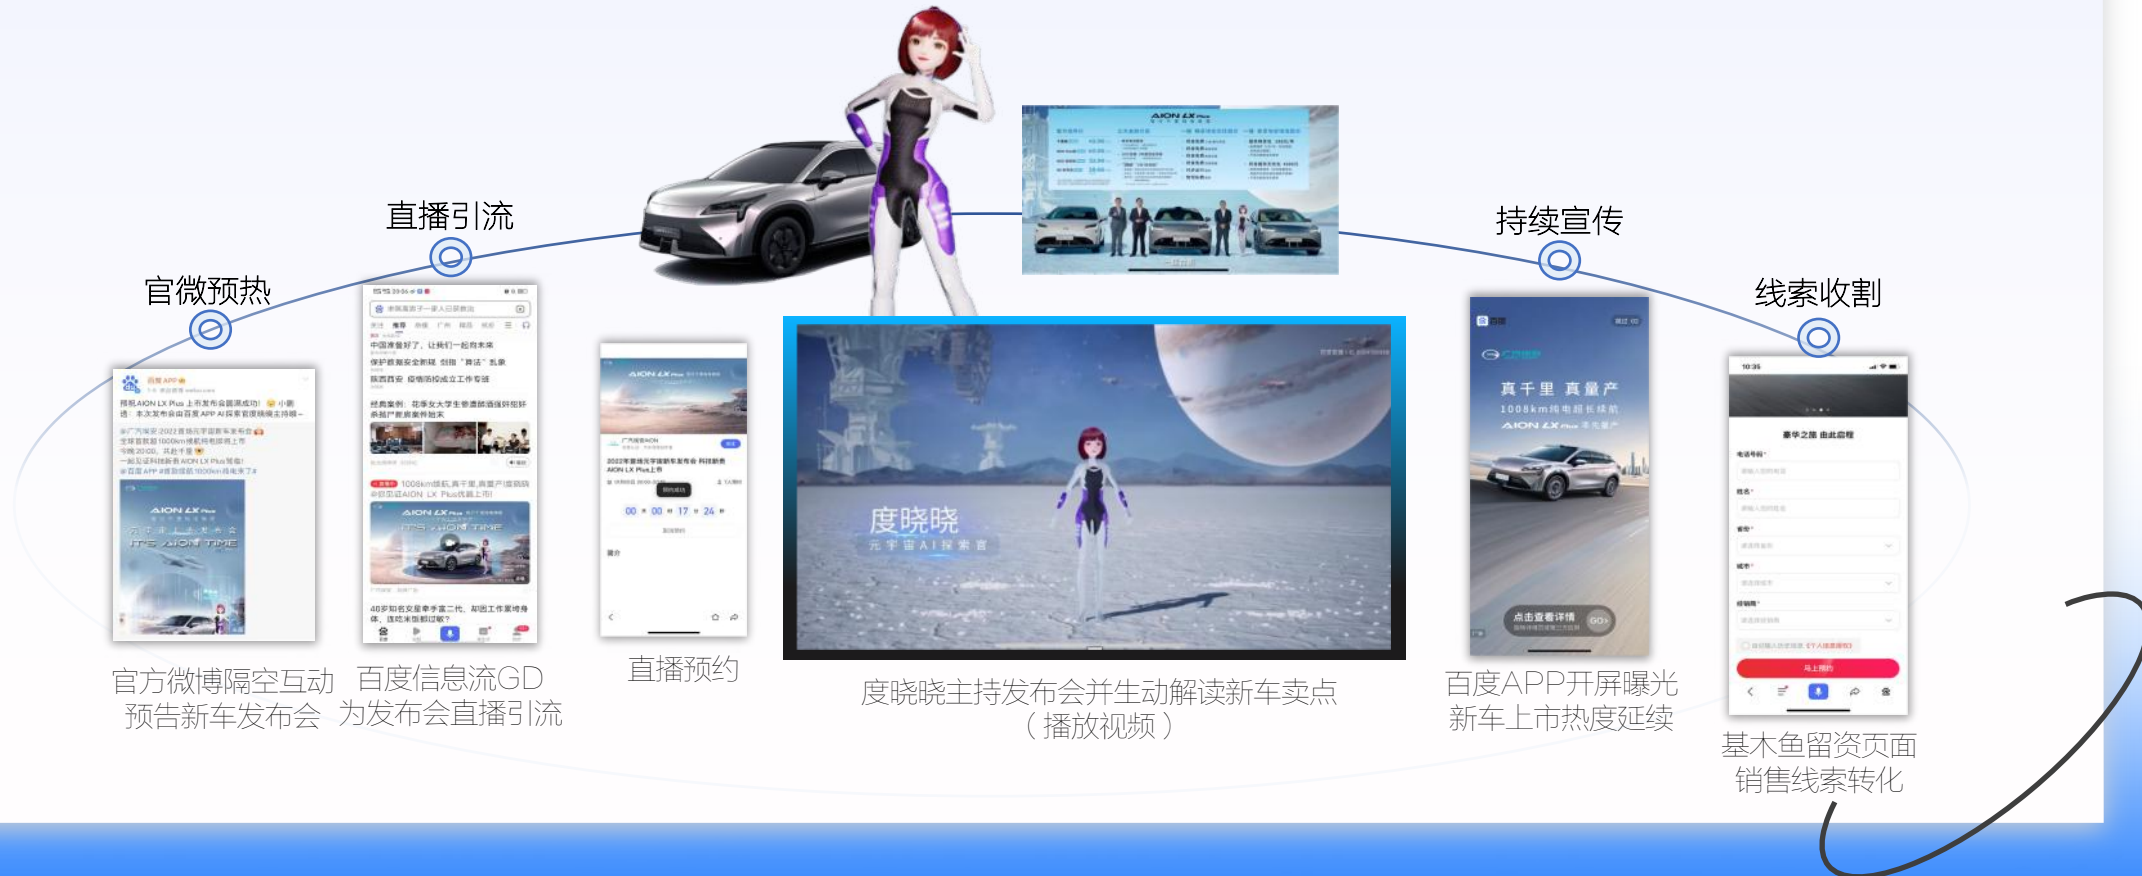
直播引流

官微预热

持续宣传

线索收割

AION LX Plus

度晓晓
元宇宙AI探索官

真千里 真量产
1008km纯电超长续航
AION LX Plus

点击查看详情

马上预约

官方微博隔空互动
预告新车发布会

百度信息流GD
为发布会直播引流

直播预约

度晓晓主持发布会并生动解读新车卖点
（播放视频）

百度APP开屏曝光
新车上市热度延续

基木鱼留资页面
销售线索转化